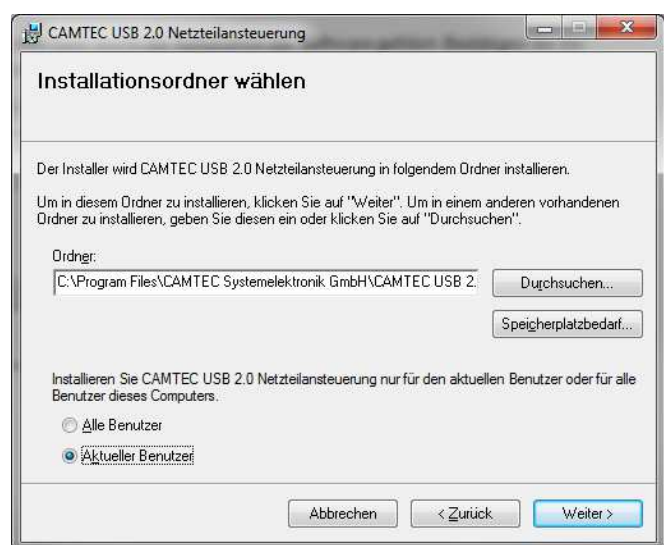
CAMTEC USB 2.0 Netzteilansteuerung

Installationsordner wählen

Der Installer wird CAMTEC USB 2.0 Netzteilansteuerung in folgendem Ordner installieren.

Um in diesem Ordner zu installieren, klicken Sie auf "Weiter". Um in einem anderen vorhandenen Ordner zu installieren, geben Sie diesen ein oder klicken Sie auf "Durchsuchen".

Ordner:

C:\Program Files\CAMTEC Systemelektronik GmbH\CAMTEC USB 2.

Durchsuchen...

Speicherplatzbedarf...

Installieren Sie CAMTEC USB 2.0 Netzteilansteuerung nur für den aktuellen Benutzer oder für alle Benutzer dieses Computers.

Alle Benutzer

Aktueller Benutzer

Abbrechen

< Zurück

Weiter >